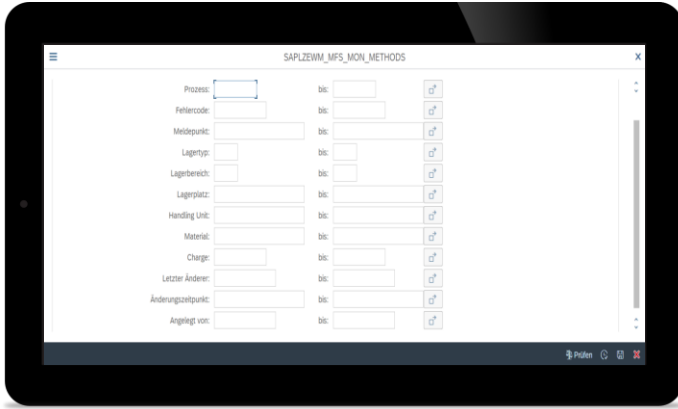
SAPLZEWM_MFS_MON_METHODS

Prozess: bis:
Fehlercode: bis:
Meldepunkt: bis:
Lagertyp: bis:
Lagerbereich: bis:
Lagerplatz: bis:
Handling Unit: bis:
Material: bis:
Charge: bis:
Letzter Änderer: bis:
Änderungszeitpunkt: bis:
Angelegt von: bis:

Prüfen